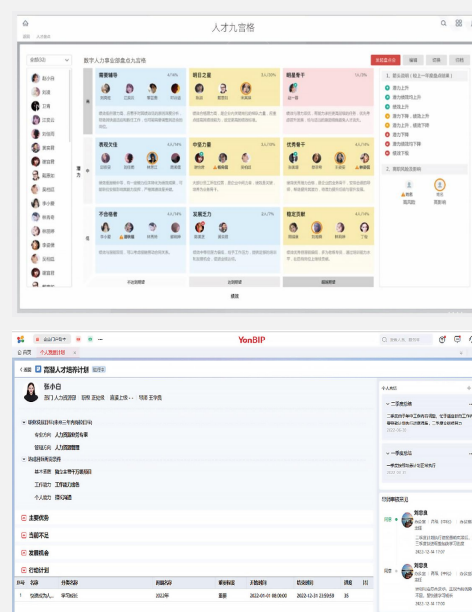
人才九宫格

数字人力事业群盘点九宫格

需要辅导
明日之星
明星骨干
表现欠佳
中坚力量
优秀骨干
不合格者
发展乏力
稳定贡献

赵小谷
刘涛
王梅

绩效

YonBIP

个人发展计划

高潜人才培养计划

张小白

主要优势
当前不足
发展机会
行动计划

| 序号 | 名称 | 计划类型 | 目标时间 | 紧急程度 | 开始时间 | 结束时间 | 进度 |
|---|---|---|---|---|---|---|---|
| 1 | | 学习培训 | 2022年 | 重要 | 2022-01-01 00:00:00 | 2022-12-31 23:59:59 | 35 |